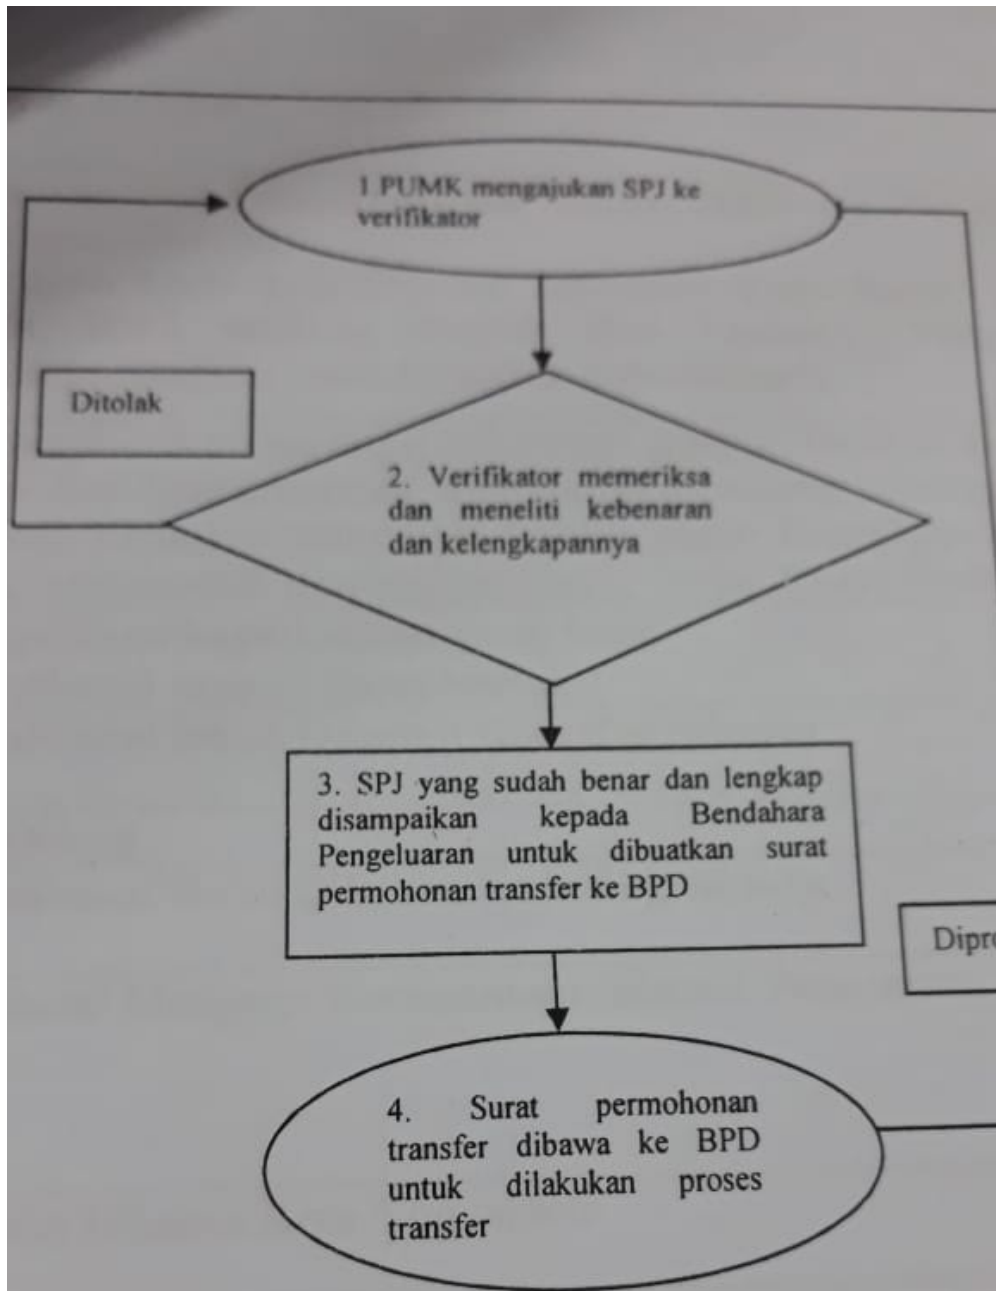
1 PUMK mengajukan SPJ ke verifikator

Ditolak

2. Verifikator memeriksa dan meneliti kebenaran dan kelengkapannya

3. SPJ yang sudah benar dan lengkap disampaikan kepada Bendahara Pengeluaran untuk dibuatkan surat permohonan transfer ke BPD

Dipr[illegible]

4. Surat permohonan transfer dibawa ke BPD untuk dilakukan proses transfer